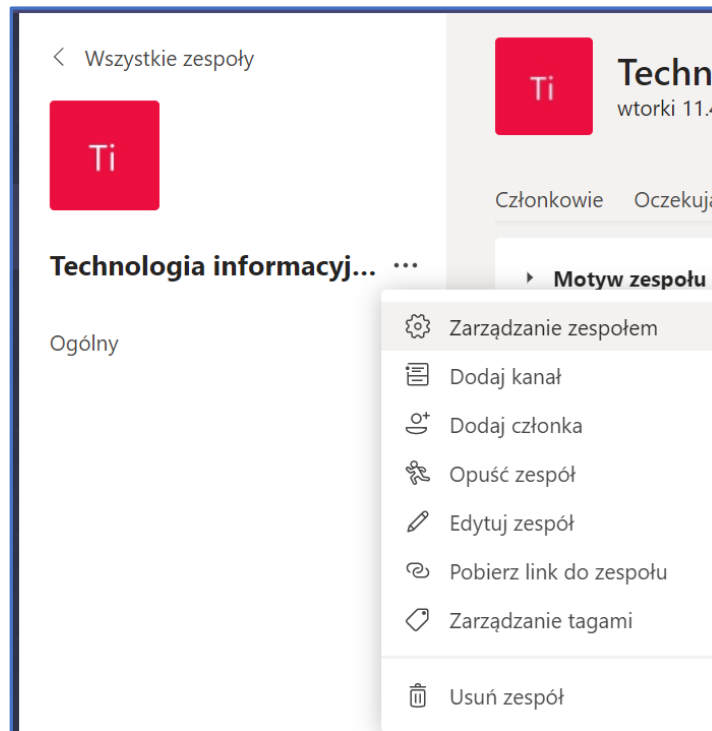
< Wszystkie zespoły

Ti

Technologia informacyj... ...

Ogólny

Ti

Techn

wtorki 11.4

Członkowie Oczekuja

Motyw zespołu

Zarządzanie zespołem

Dodaj kanał

Dodaj członka

Opuść zespół

Edytuj zespół

Pobierz link do zespołu

Zarządzanie tagami

Usuń zespół